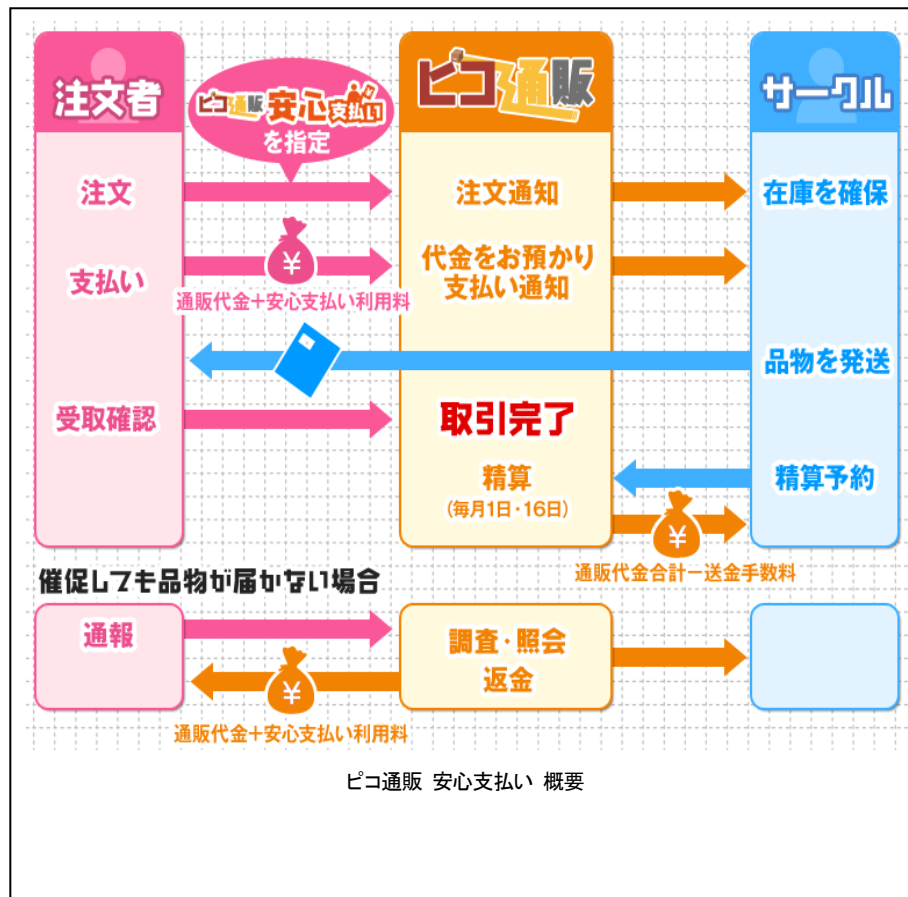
注文者

ピコ通販 安心支払い を指定

ピコ通販

サークル

注文

注文通知

在庫を確保

支払い

¥

通販代金+安心支払い利用料

代金をお預かり 支払い通知

品物を発送

受取確認

取引完了

精算 (毎月1日・16日)

精算予約

¥

通販代金合計ー送金手数料

催促しても品物が届かない場合

通報

調査・照会 返金

¥

通販代金+安心支払い利用料

ピコ通販 安心支払い 概要